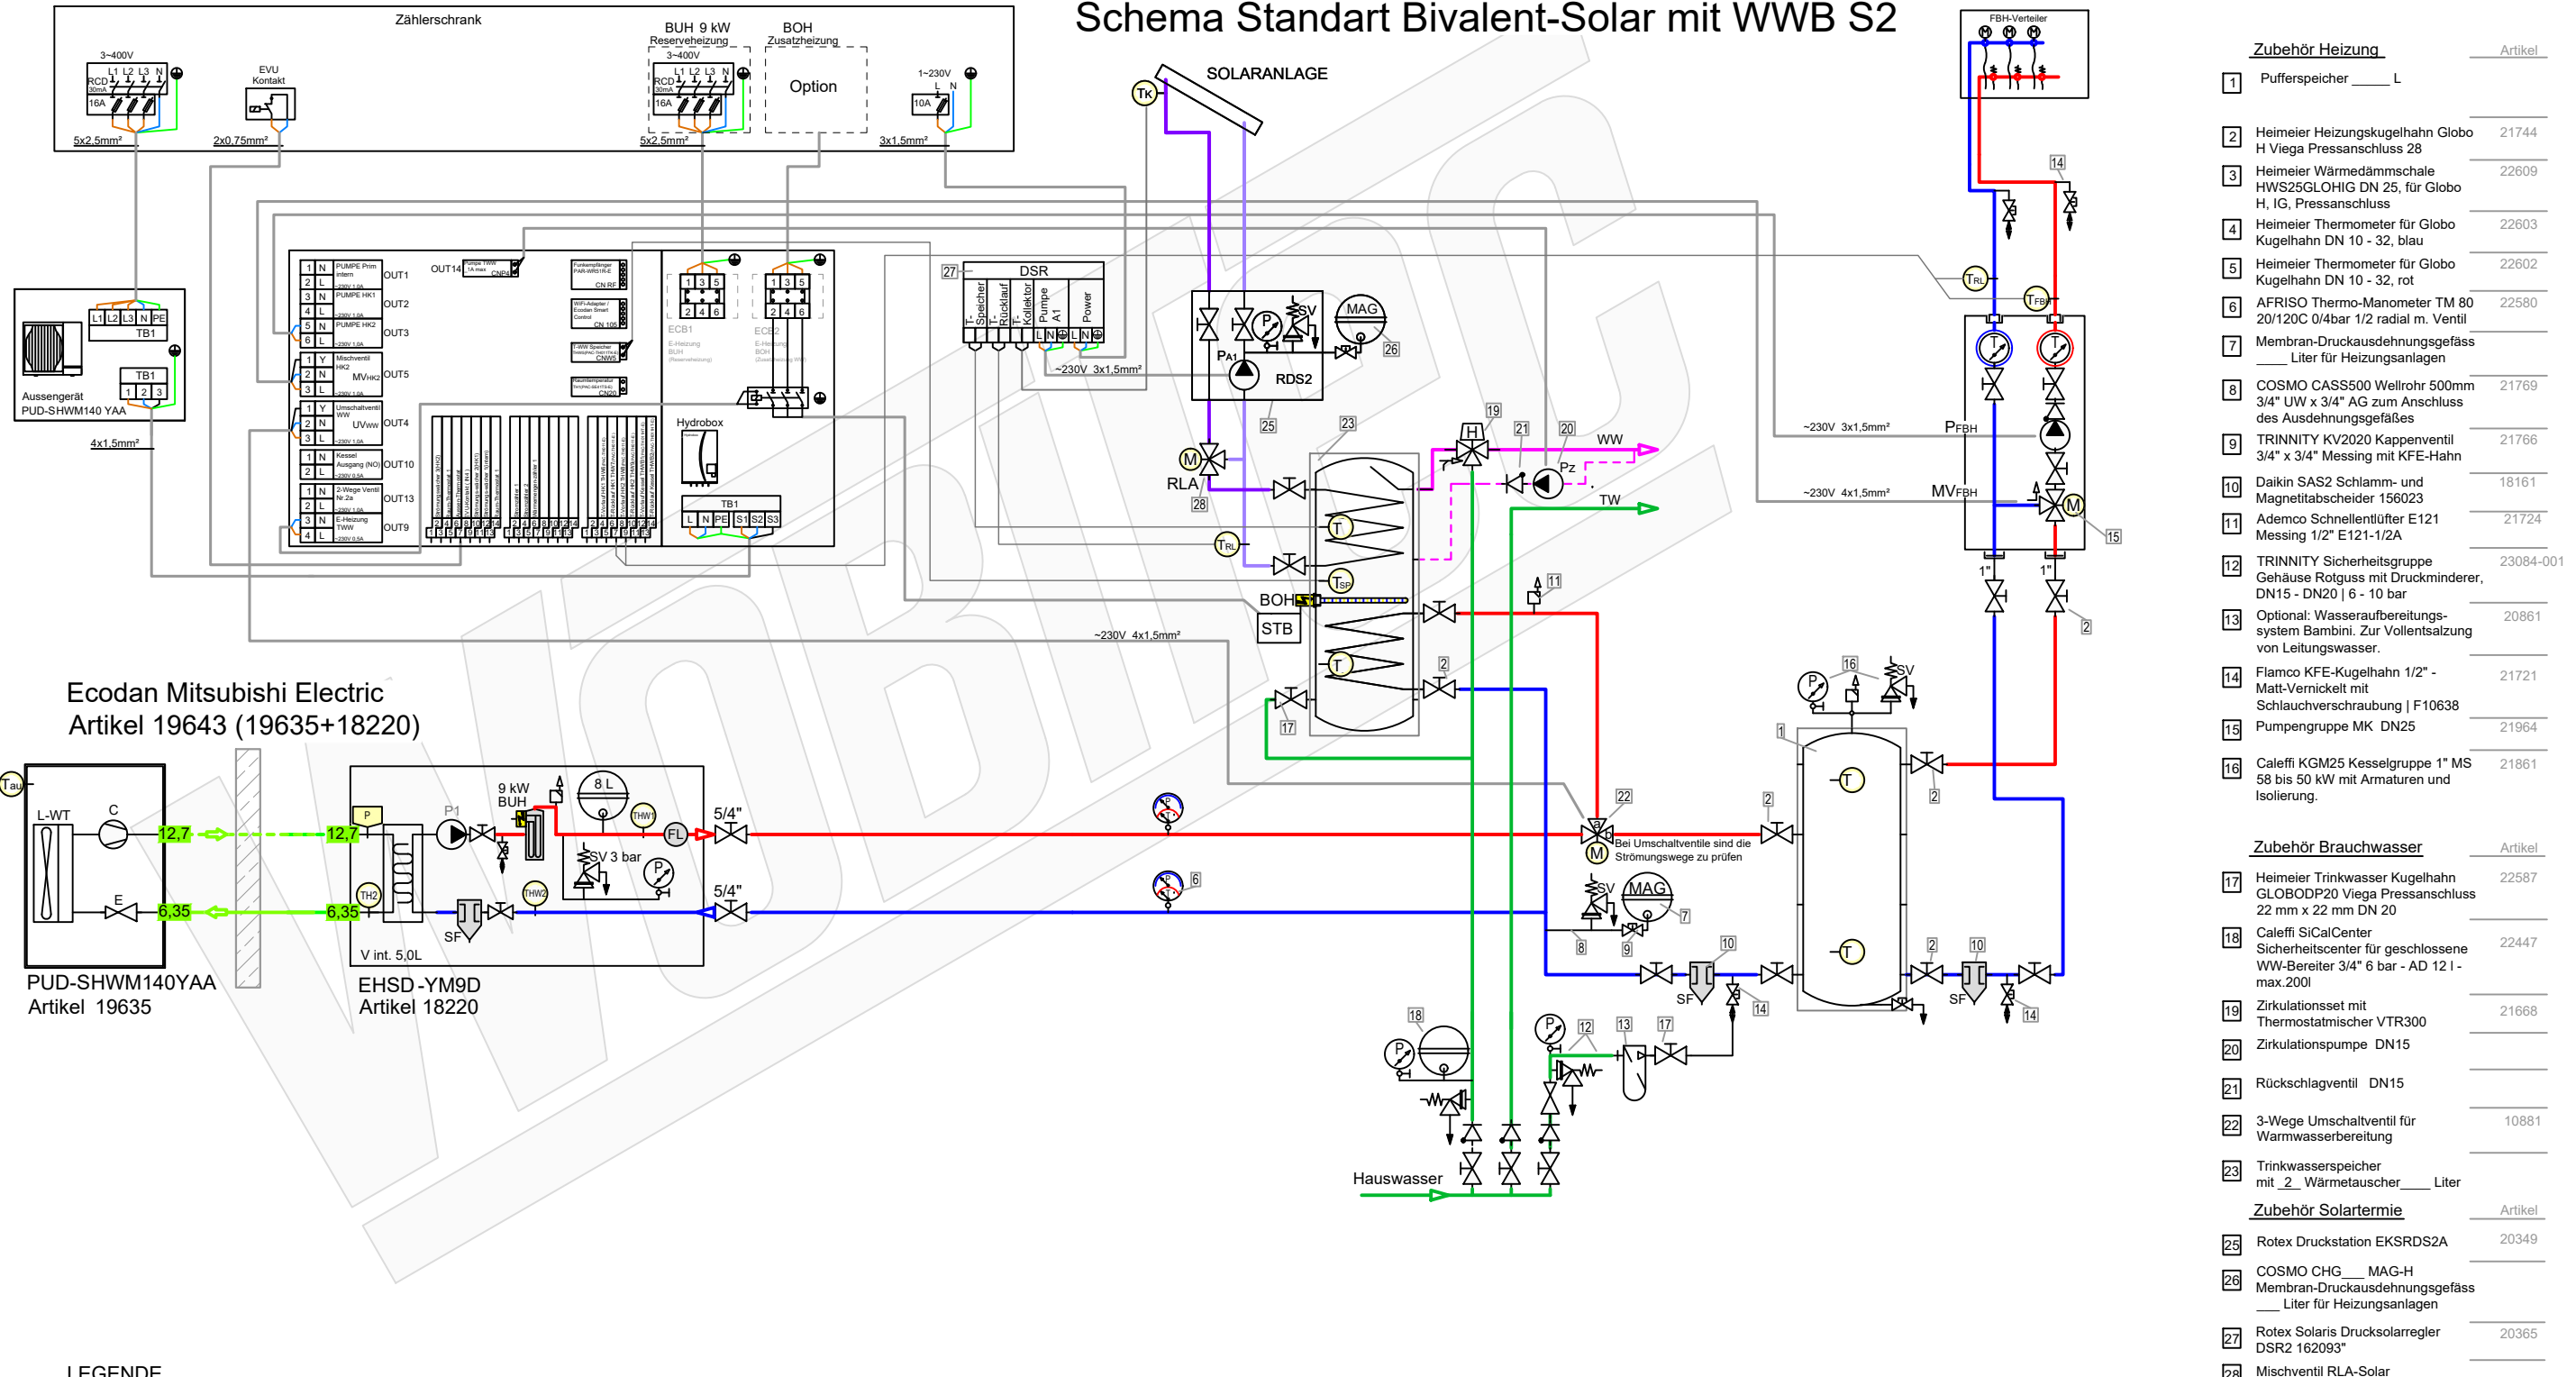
Schema Standart Bivalent-Solar mit WWB S2

Zählerschrank

3~400V
RCD 30mA
16A
L1 L2 L3 N
5x2,5mm²

EVU Kontakt
2x0,75mm²

BUH 9 kW Reserveheizung
3~400V
RCD 30mA
16A
L1 L2 L3 N
5x2,5mm²

BOH Zusatzheizung
Option

1~230V
10A
L N
3x1,5mm²

SOLARANLAGE
TK

FBH-Verteiler

L1 L2 L3 N PE
TB1
TB1
1 2 3
Aussengerät PUD-SHWM140 YAA
4x1,5mm²

PUMPE Prim intern OUT1
PUMPE HK1 OUT2
PUMPE HK2 OUT3
Mischventil HK2 MVHK2 OUT5
Umschaltventil WW UVWW OUT4
Kessel Ausgang (NO) OUT10
2-Wege Ventil Nr.2a OUT13
E-Heizung TWW OUT9
OUT14
CNP4
CN RF
CN105
CNW5
CN20
ECB1
ECB2
Hydrobox
TB1
L N PE S1 S2 S3

27
DSR
T-Speicher
T-Rücklauf
T-Kollektor
Pumpe A1
Power
~230V 3x1,5mm²

PA1
RDS2
SV
MAG
26
25
23
M
RLA
28
TRL
TSP
BOH
STB
T
T
T
H
19
21
20
WW
Pz
TW
11
2
17
~230V 4x1,5mm²

TRL
TFBH
14
PFBH
MVFBH
M
15
~230V 3x1,5mm²
~230V 4x1,5mm²
1"
1"
2

Ecodan Mitsubishi Electric
Artikel 19643 (19635+18220)

Tau
L-WT
C
E
12,7
6,35
12,7
6,35
PUD-SHWM140YAA
Artikel 19635

P
P1
9 kW BUH
8 L
THW1
FL
SV 3 bar
P
TH2
THW2
SF
V int. 5,0L
EHSD-YM9D
Artikel 18220
5/4"
5/4"
6

22
M
Bei Umschaltventile sind die Strömungswege zu prüfen
SV
MAG
7
8
9
10
16
SV
P
1
T
T
2
2
2
10
SF
SF
14
14
18
P
12
13
17
P
Hauswasser

LEGENDE

Zubehör Heizung | Artikel
1 Pufferspeicher _____ L
2 Heimeier Heizungskugelhahn Globo H Viega Pressanschluss 28 | 21744
3 Heimeier Wärmedämmschale HWS25GLOHIG DN 25, für Globo H, IG, Pressanschluss | 22609
4 Heimeier Thermometer für Globo Kugelhahn DN 10 - 32, blau | 22603
5 Heimeier Thermometer für Globo Kugelhahn DN 10 - 32, rot | 22602
6 AFRISO Thermo-Manometer TM 80 20/120C 0/4bar 1/2 radial m. Ventil | 22580
7 Membran-Druckausdehnungsgefäss ____ Liter für Heizungsanlagen
8 COSMO CASS500 Wellrohr 500mm 3/4" UW x 3/4" AG zum Anschluss des Ausdehnungsgefäßes | 21769
9 TRINNITY KV2020 Kappenventil 3/4" x 3/4" Messing mit KFE-Hahn | 21766
10 Daikin SAS2 Schlamm- und Magnetitabscheider 156023 | 18161
11 Ademco Schnellentlüfter E121 Messing 1/2" E121-1/2A | 21724
12 TRINNITY Sicherheitsgruppe Gehäuse Rotguss mit Druckminderer, DN15 - DN20 | 6 - 10 bar | 23084-001
13 Optional: Wasseraufbereitungs-system Bambini. Zur Vollentsalzung von Leitungswasser. | 20861
14 Flamco KFE-Kugelhahn 1/2" - Matt-Vernickelt mit Schlauchverschraubung | F10638 | 21721
15 Pumpengruppe MK DN25 | 21964
16 Caleffi KGM25 Kesselgruppe 1" MS 58 bis 50 kW mit Armaturen und Isolierung. | 21861

Zubehör Brauchwasser | Artikel
17 Heimeier Trinkwasser Kugelhahn GLOBODP20 Viega Pressanschluss 22 mm x 22 mm DN 20 | 22587
18 Caleffi SiCalCenter Sicherheitscenter für geschlossene WW-Bereiter 3/4" 6 bar - AD 12 l - max.200l | 22447
19 Zirkulationsset mit Thermostatmischer VTR300 | 21668
20 Zirkulationspumpe DN15
21 Rückschlagventil DN15
22 3-Wege Umschaltventil für Warmwasserbereitung | 10881
23 Trinkwasserspeicher mit _2_ Wärmetauscher____ Liter

Zubehör Solartermie | Artikel
25 Rotex Druckstation EKSRDS2A | 20349
26 COSMO CHG___ MAG-H Membran-Druckausdehnungsgefäss ___ Liter für Heizungsanlagen
27 Rotex Solaris Drucksolarregler DSR2 162093" | 20365
28 Mischventil RLA-Solar